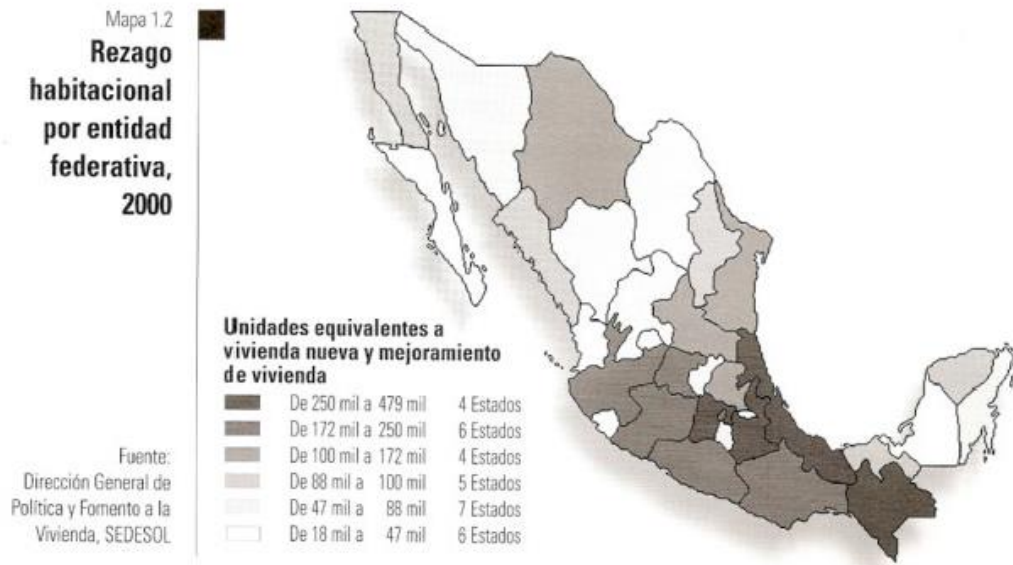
Mapa 1.2

**Rezago habitacional por entidad federativa, 2000**

Unidades equivalentes a vivienda nueva y mejoramiento de vivienda

| | | |
|---|---|---|
| | De 250 mil a 479 mil | 4 Estados |
| | De 172 mil a 250 mil | 6 Estados |
| | De 100 mil a 172 mil | 4 Estados |
| | De 88 mil a 100 mil | 5 Estados |
| | De 47 mil a 88 mil | 7 Estados |
| | De 18 mil a 47 mil | 6 Estados |

Fuente: Dirección General de Política y Fomento a la Vivienda, SEDESOL